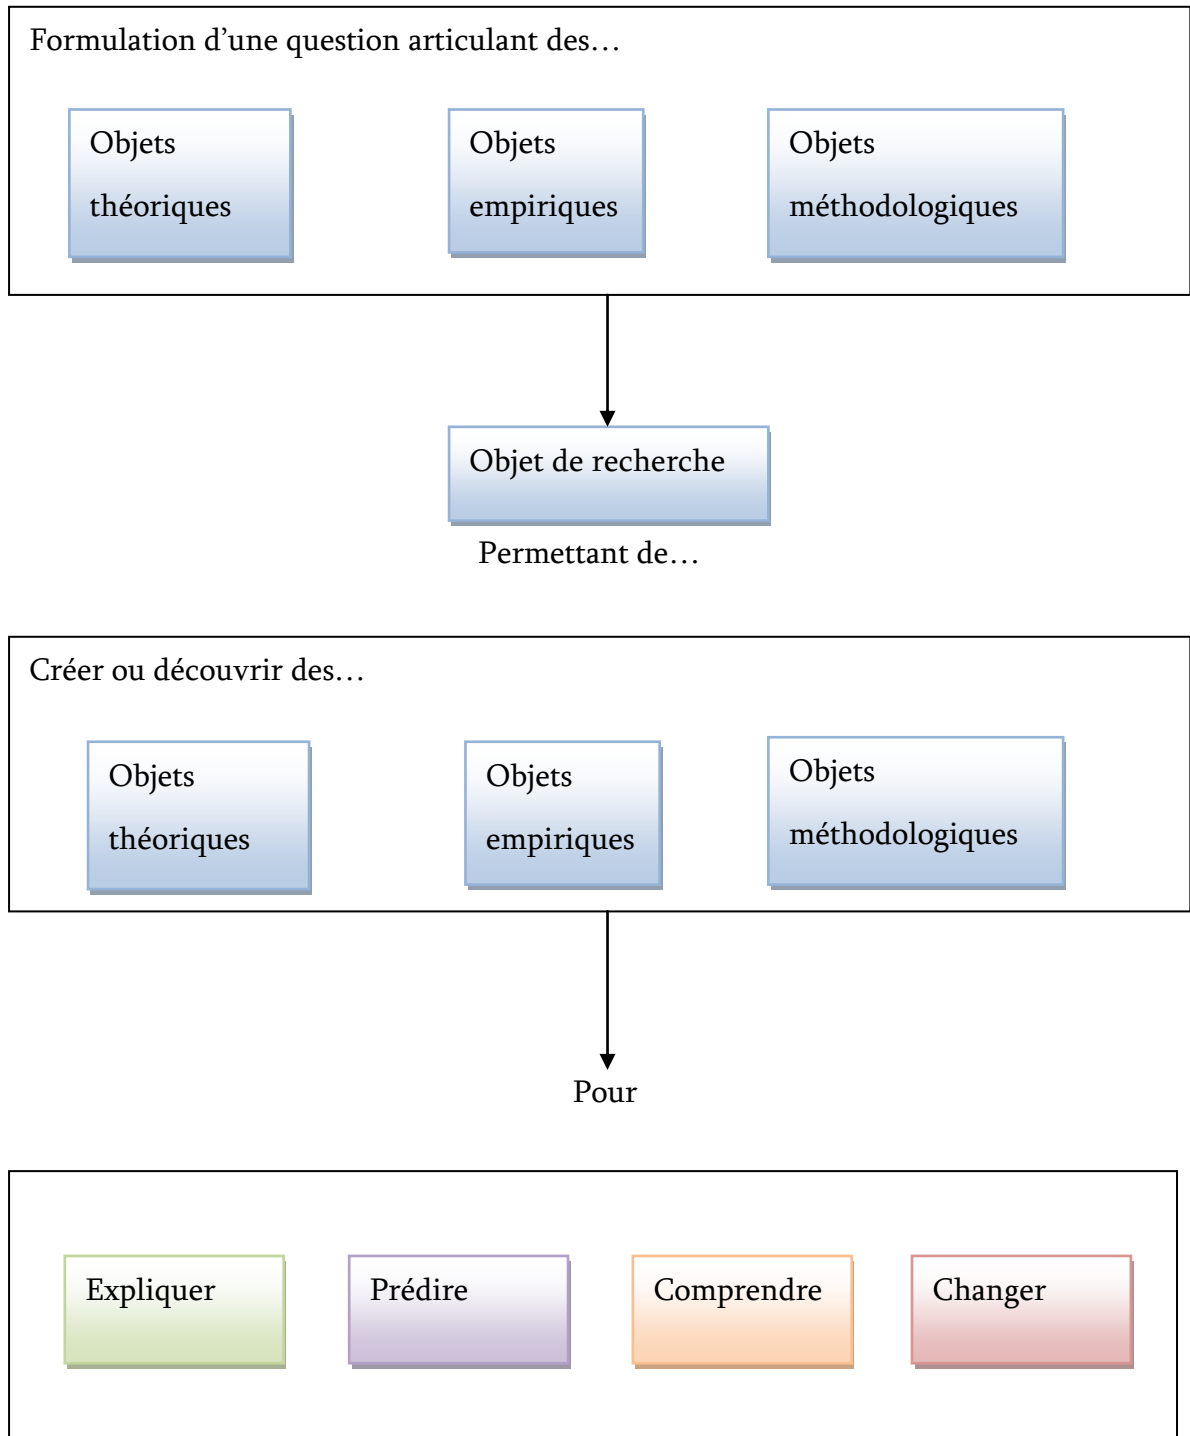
Formulation d’une question articulant des…

Objets théoriques

Objets empiriques

Objets méthodologiques

Objet de recherche

Permettant de…

Créer ou découvrir des…

Objets théoriques

Objets empiriques

Objets méthodologiques

Pour

Expliquer

Prédire

Comprendre

Changer